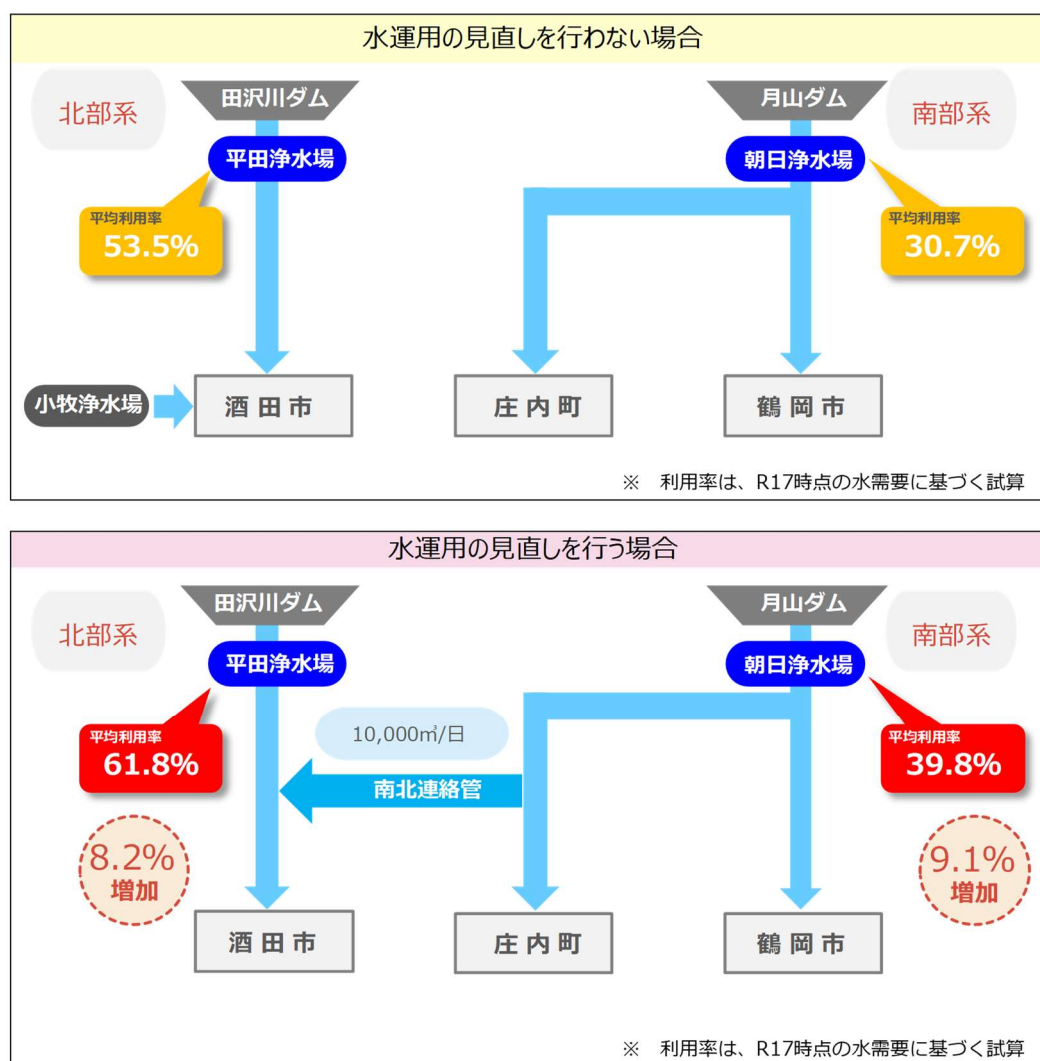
水運用の見直しを行わない場合

北部系

田沢川ダム

平田浄水場

平均利用率
53.5%

月山ダム

南部系

朝日浄水場

平均利用率
30.7%

小牧浄水場

酒田市

庄内町

鶴岡市

※ 利用率は、R17時点の水需要に基づく試算

水運用の見直しを行う場合

北部系

田沢川ダム

平田浄水場

平均利用率
61.8%

10,000㎥/日

南北連絡管

月山ダム

南部系

朝日浄水場

平均利用率
39.8%

8.2%
増加

9.1%
増加

酒田市

庄内町

鶴岡市

※ 利用率は、R17時点の水需要に基づく試算